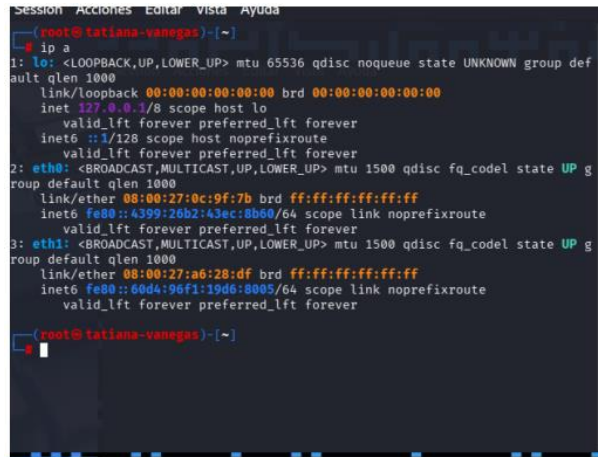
Sesión Acciones Editar Vista Ayuda

┌──(root㉿tatiana-vanegas)-[~]
└─# ip a
1: lo: <LOOPBACK,UP,LOWER_UP> mtu 65536 qdisc noqueue state UNKNOWN group default qlen 1000
    link/loopback 00:00:00:00:00:00 brd 00:00:00:00:00:00
    inet 127.0.0.1/8 scope host lo
       valid_lft forever preferred_lft forever
    inet6 ::1/128 scope host noprefixroute
       valid_lft forever preferred_lft forever
2: eth0: <BROADCAST,MULTICAST,UP,LOWER_UP> mtu 1500 qdisc fq_codel state UP group default qlen 1000
    link/ether 08:00:27:0c:9f:7b brd ff:ff:ff:ff:ff:ff
    inet6 fe80::4399:26b2:43ec:8b60/64 scope link noprefixroute
       valid_lft forever preferred_lft forever
3: eth1: <BROADCAST,MULTICAST,UP,LOWER_UP> mtu 1500 qdisc fq_codel state UP group default qlen 1000
    link/ether 08:00:27:a6:28:df brd ff:ff:ff:ff:ff:ff
    inet6 fe80::60d4:96f1:19d6:8005/64 scope link noprefixroute
       valid_lft forever preferred_lft forever

┌──(root㉿tatiana-vanegas)-[~]
└─#